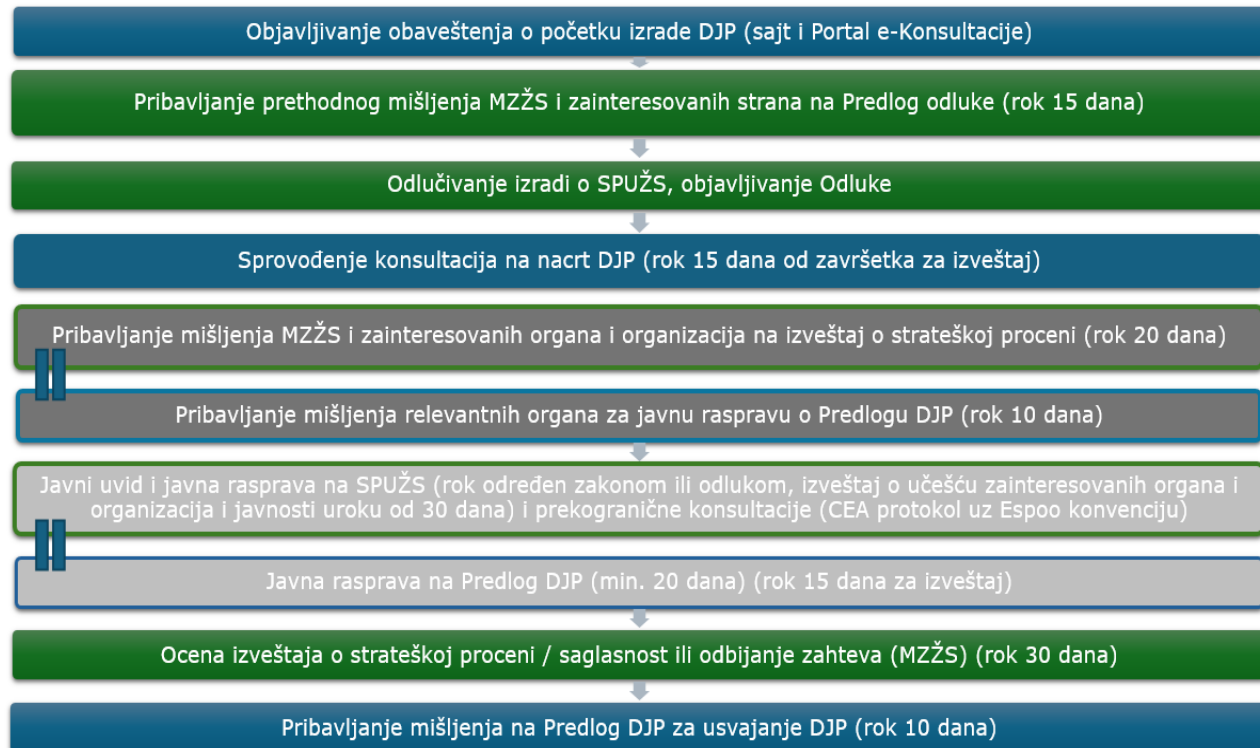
Objavljivanje obaveštenja o početku izrade DJP (sajt i Portal e-Konsultacije)

Pribavljanje prethodnog mišljenja MZŽS i zainteresovanih strana na Predlog odluke (rok 15 dana)

Odlučivanje izradi o SPUŽS, objavljivanje Odluke

Sprovođenje konsultacija na nacrt DJP (rok 15 dana od završetka za izveštaj)

Pribavljanje mišljenja MZŽS i zainteresovanih organa i organizacija na izveštaj o strateškoj proceni (rok 20 dana)

Pribavljanje mišljenja relevantnih organa za javnu raspravu o Predlogu DJP (rok 10 dana)

Javni uvid i javna rasprava na SPUŽS (rok određen zakonom ili odlukom, izveštaj o učešću zainteresovanih organa i organizacija i javnosti uroku od 30 dana) i prekogranične konsultacije (CEA protokol uz Espoo konvenciju)

Javna rasprava na Predlog DJP (min. 20 dana) (rok 15 dana za izveštaj)

Ocena izveštaja o strateškoj proceni / saglasnost ili odbijanje zahteva (MZŽS) (rok 30 dana)

Pribavljanje mišljenja na Predlog DJP za usvajanje DJP (rok 10 dana)